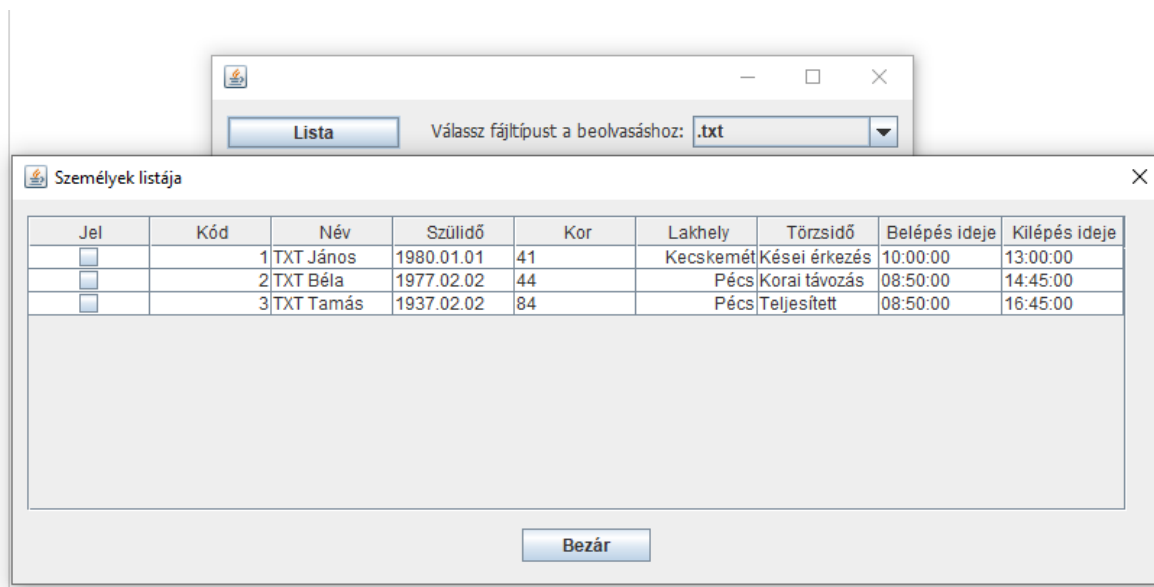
Lista

Válassz fájltípust a beolvasáshoz: .txt

Személyek listája

| Jel | Kód | Név | Szülidő | Kor | Lakhely | Törzsidő | Belépés ideje | Kilépés ideje |
|---|---|---|---|---|---|---|---|---|
| ☐ | 1 | TXT János | 1980.01.01 | 41 | Kecskemét | Kései érkezés | 10:00:00 | 13:00:00 |
| ☐ | 2 | TXT Béla | 1977.02.02 | 44 | Pécs | Korai távozás | 08:50:00 | 14:45:00 |
| ☐ | 3 | TXT Tamás | 1937.02.02 | 84 | Pécs | Teljesített | 08:50:00 | 16:45:00 |

Bezár